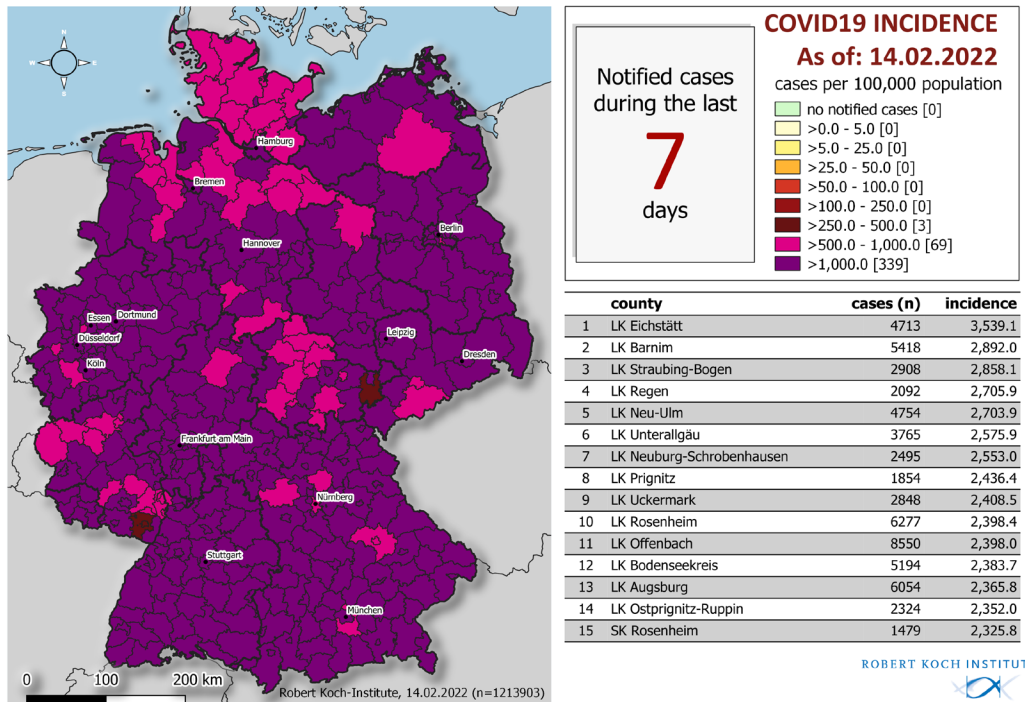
N
W
E
S

Hamburg
Bremen
Berlin
Hannover
Essen
Dortmund
Düsseldorf
Köln
Leipzig
Dresden
Frankfurt am Main
Nürnberg
Stuttgart
München

0 100 200 km

Robert Koch-Institute, 14.02.2022 (n=1213903)

Notified cases during the last

7

days

COVID19 INCIDENCE
As of: 14.02.2022
cases per 100,000 population

no notified cases [0]
>0.0 - 5.0 [0]
>5.0 - 25.0 [0]
>25.0 - 50.0 [0]
>50.0 - 100.0 [0]
>100.0 - 250.0 [0]
>250.0 - 500.0 [3]
>500.0 - 1,000.0 [69]
>1,000.0 [339]

| | county | cases (n) | incidence |
|---|---|---|---|
| 1 | LK Eichstätt | 4713 | 3,539.1 |
| 2 | LK Barnim | 5418 | 2,892.0 |
| 3 | LK Straubing-Bogen | 2908 | 2,858.1 |
| 4 | LK Regen | 2092 | 2,705.9 |
| 5 | LK Neu-Ulm | 4754 | 2,703.9 |
| 6 | LK Unterallgäu | 3765 | 2,575.9 |
| 7 | LK Neuburg-Schrobenhausen | 2495 | 2,553.0 |
| 8 | LK Prignitz | 1854 | 2,436.4 |
| 9 | LK Uckermark | 2848 | 2,408.5 |
| 10 | LK Rosenheim | 6277 | 2,398.4 |
| 11 | LK Offenbach | 8550 | 2,398.0 |
| 12 | LK Bodenseekreis | 5194 | 2,383.7 |
| 13 | LK Augsburg | 6054 | 2,365.8 |
| 14 | LK Ostprignitz-Ruppin | 2324 | 2,352.0 |
| 15 | SK Rosenheim | 1479 | 2,325.8 |

ROBERT KOCH INSTITUT